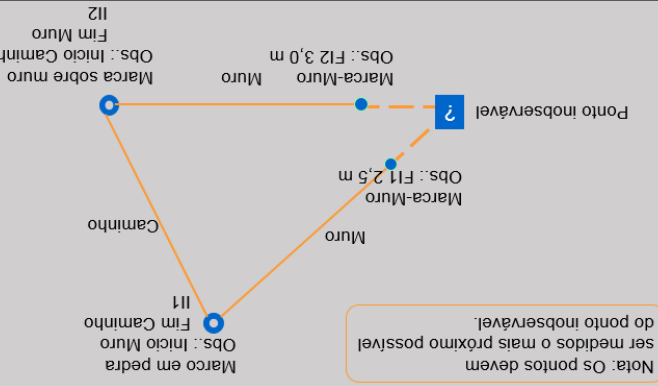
II2
Fim Muro
Obs.: Início Caminh
Marca sobre muro

Marca-Muro
Obs.: FI2 3,0 m

Muro

Ponto inobservável

?

Marca-Muro
Obs.: FI1 2,5 m

Muro

Caminho

II1
Fim Caminho
Obs.: Início Muro
Marco em pedra

Nota: Os pontos devem ser medidos o mais próximo possível do ponto inobservável.